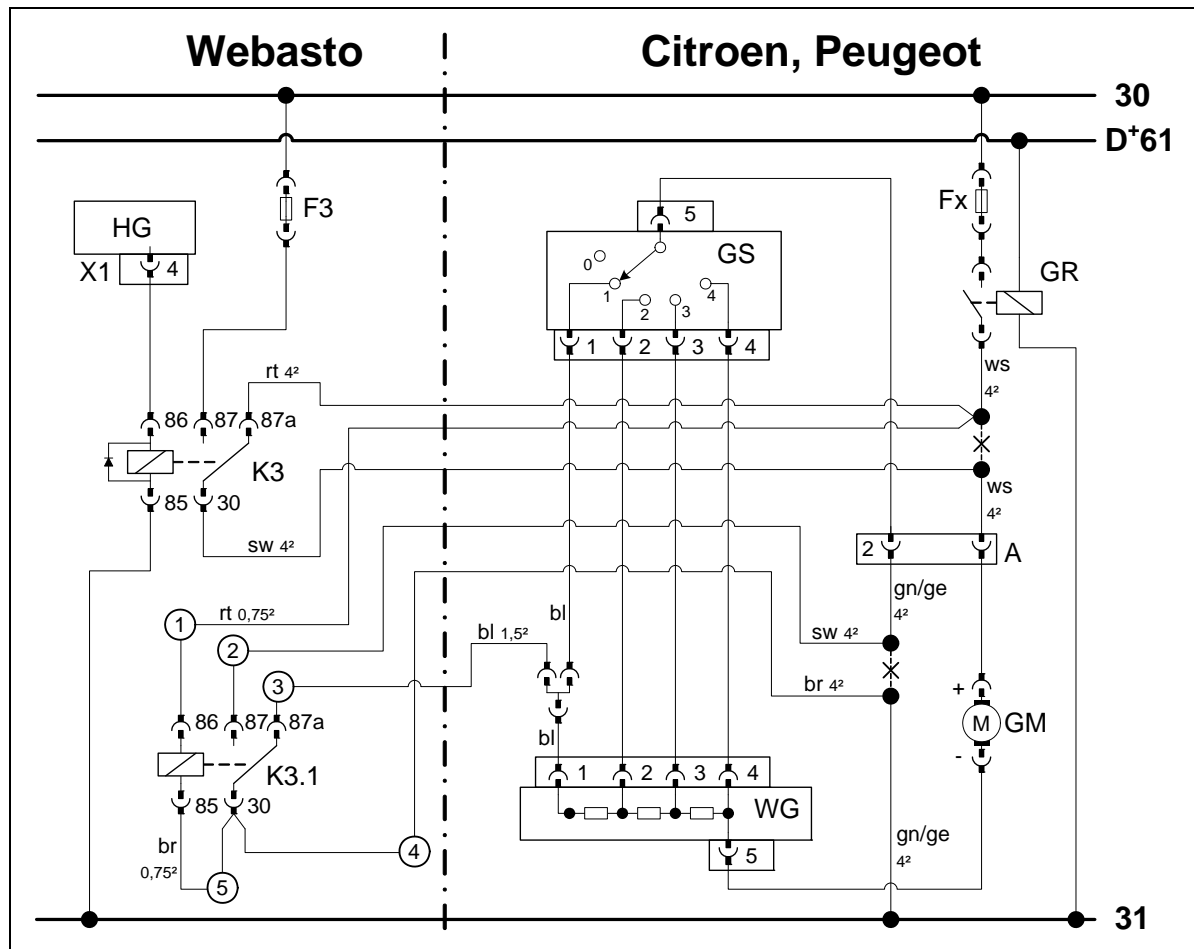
Webasto

Citroen, Peugeot

30

$D^{+}61$

HG

X1 4

F3

Fx

5

GS

0

1

2

3

4

GR

1 2 3 4

ws 4²

rt 4²

86 87 87a

K3

85 30

ws 4²

sw 4²

2 A

rt 0,75²

1

2

3

bl

bl 1,5²

gn/ge 4²

sw 4²

br 4²

86 87 87a

bl

K3.1

85 30

1 2 3 4

WG

+

M GM

-

br 0,75²

5

4

5

gn/ge 4²

31